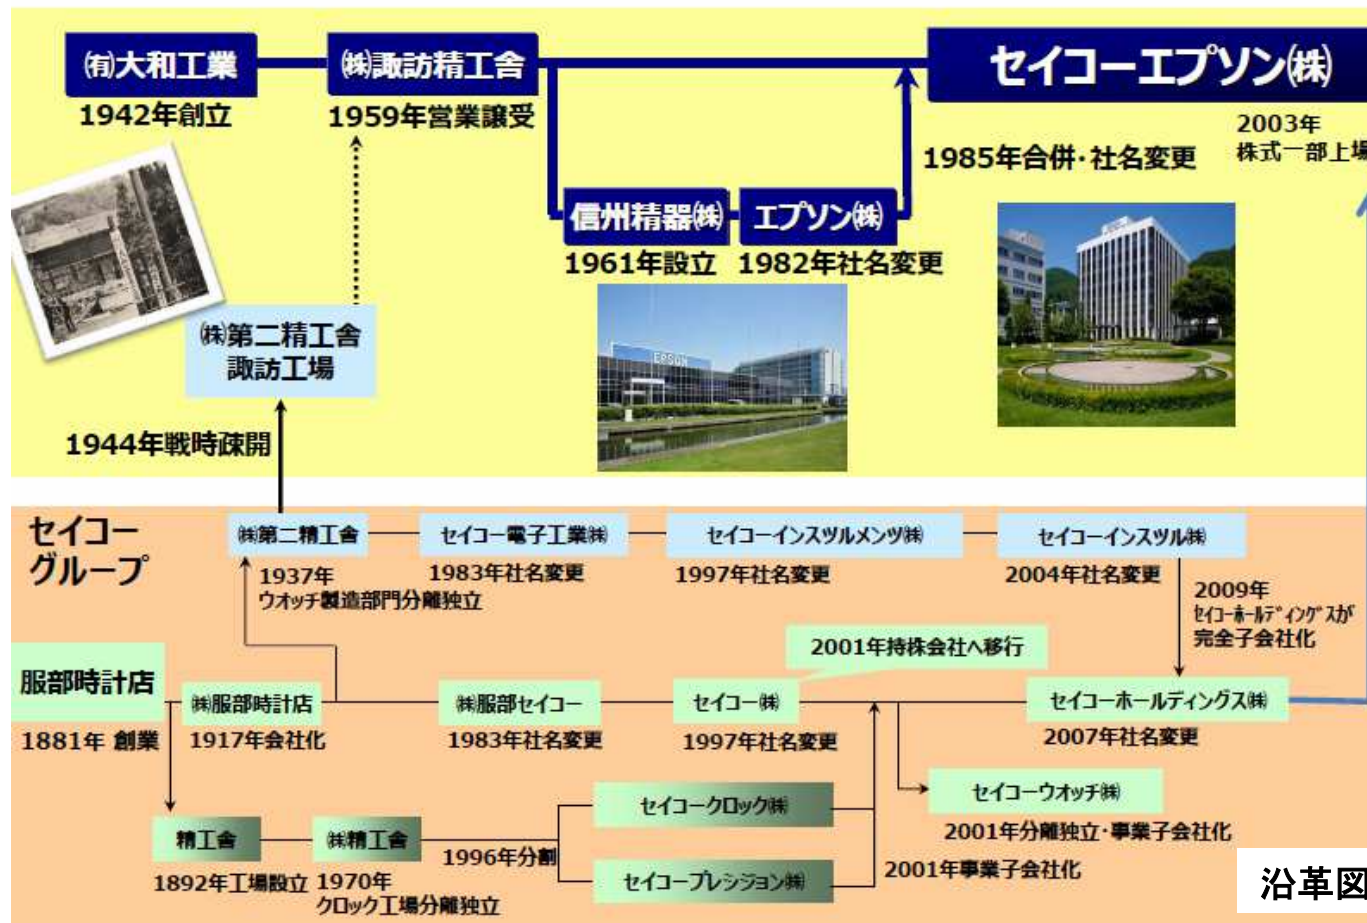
㈲大和工業
1942年創立

㈱諏訪精工舎
1959年営業譲受

セイコーエプソン㈱

1985年合併・社名変更

2003年
株式一部上場

信州精器㈱
1961年設立

エプソン㈱
1982年社名変更

㈱第二精工舎
諏訪工場

1944年戦時疎開

セイコー
グループ

㈱第二精工舎
1937年
ウオッチ製造部門分離独立

セイコー電子工業㈱
1983年社名変更

セイコーインスツルメンツ㈱
1997年社名変更

セイコーインスツル㈱
2004年社名変更

2009年
セイコーホールディングスが
完全子会社化

2001年持株会社へ移行

服部時計店
1881年 創業

㈱服部時計店
1917年会社化

㈱服部セイコー
1983年社名変更

セイコー㈱
1997年社名変更

セイコーホールディングス㈱
2007年社名変更

セイコーウオッチ㈱
2001年分離独立・事業子会社化

精工舎
1892年工場設立

㈱精工舎
1970年
クロック工場分離独立

1996年分割

セイコークロック㈱

セイコープレシジョン㈱

2001年事業子会社化

沿革図